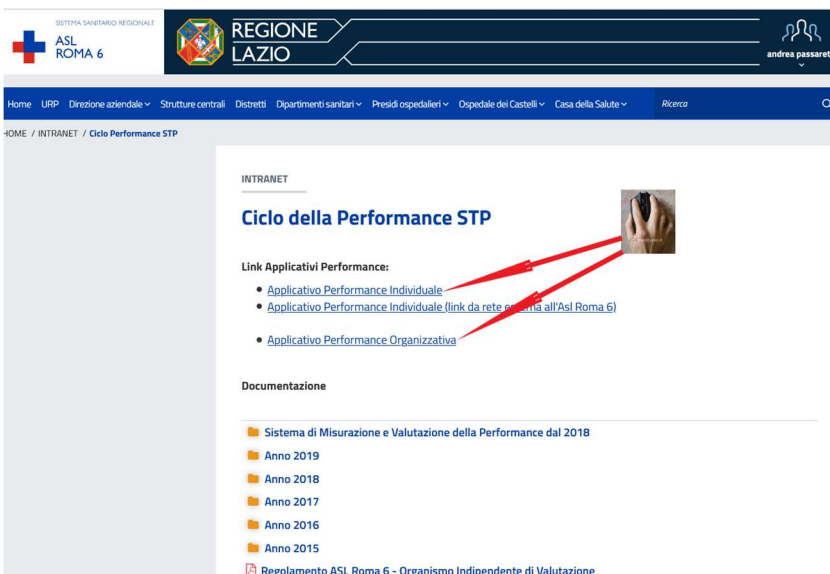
SISTEMA SANITARIO REGIONALE
ASL
ROMA 6

REGIONE
LAZIO

andrea passaret

Home URP Direzione aziendale Strutture centrali Distretti Dipartimenti sanitari Presidi ospedalieri Ospedale dei Castelli Casa della Salute Ricerca

HOME / INTRANET / Ciclo Performance STP

INTRANET

Ciclo della Performance STP

Link Applicativi Performance:

- Applicativo Performance Individuale
- Applicativo Performance Individuale (link da rete e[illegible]rna all'Asl Roma 6)

- Applicativo Performance Organizzativa

Documentazione

Sistema di Misurazione e Valutazione della Performance dal 2018
Anno 2019
Anno 2018
Anno 2017
Anno 2016
Anno 2015
Regolamento ASL Roma 6 - Organismo Indipendente di Valutazione